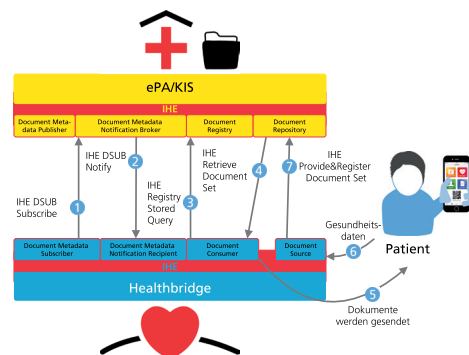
ePA/KIS

IHE

Document Metadata Publisher

Document Metadata Notification Broker

Document Registry

Document Repository

IHE DSUB Subscribe

1

IHE DSUB Notify

2

IHE Registry Stored Query

3

IHE Retrieve Document Set

4

7

IHE Provide&Register Document Set

Gesundheitsdaten

6

Patient

Document Metadata Subscriber

Document Metadata Notification Recipient

Document Consumer

Document Source

IHE

Healthbridge

5

Dokumente werden gesendet